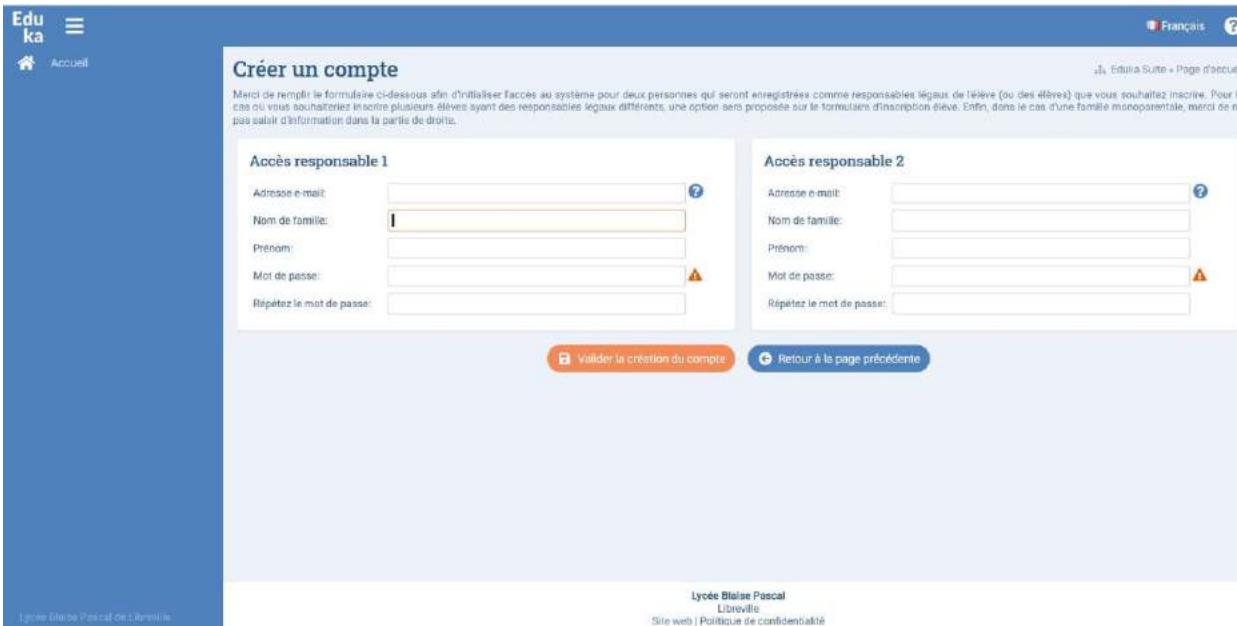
Edu ka

Accueil

Français

Créer un compte

Eduka Suite » Page d'accue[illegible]

Merci de remplir le formulaire ci-dessous afin d'initialiser l'accès au système pour deux personnes qui seront enregistrées comme responsables légaux de l'élève (ou des élèves) que vous souhaitez inscrire. Pour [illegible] cas où vous souhaiteriez inscrire plusieurs élèves ayant des responsables légaux différents, une option sera proposée sur le formulaire d'inscription élève. Enfin, dans le cas d'une famille monoparentale, merci de n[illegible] pas saisir d'information dans la partie de droite.

Accès responsable 1

Adresse e-mail:

Nom de famille:

Prénom:

Mot de passe:

Répétez le mot de passe:

Accès responsable 2

Adresse e-mail:

Nom de famille:

Prénom:

Mot de passe:

Répétez le mot de passe:

Valider la création du compte

Retour à la page précédente

Lycée Blaise Pascal
Libreville
Site web | Politique de confidentialité

Lycée Blaise Pascal de Libreville